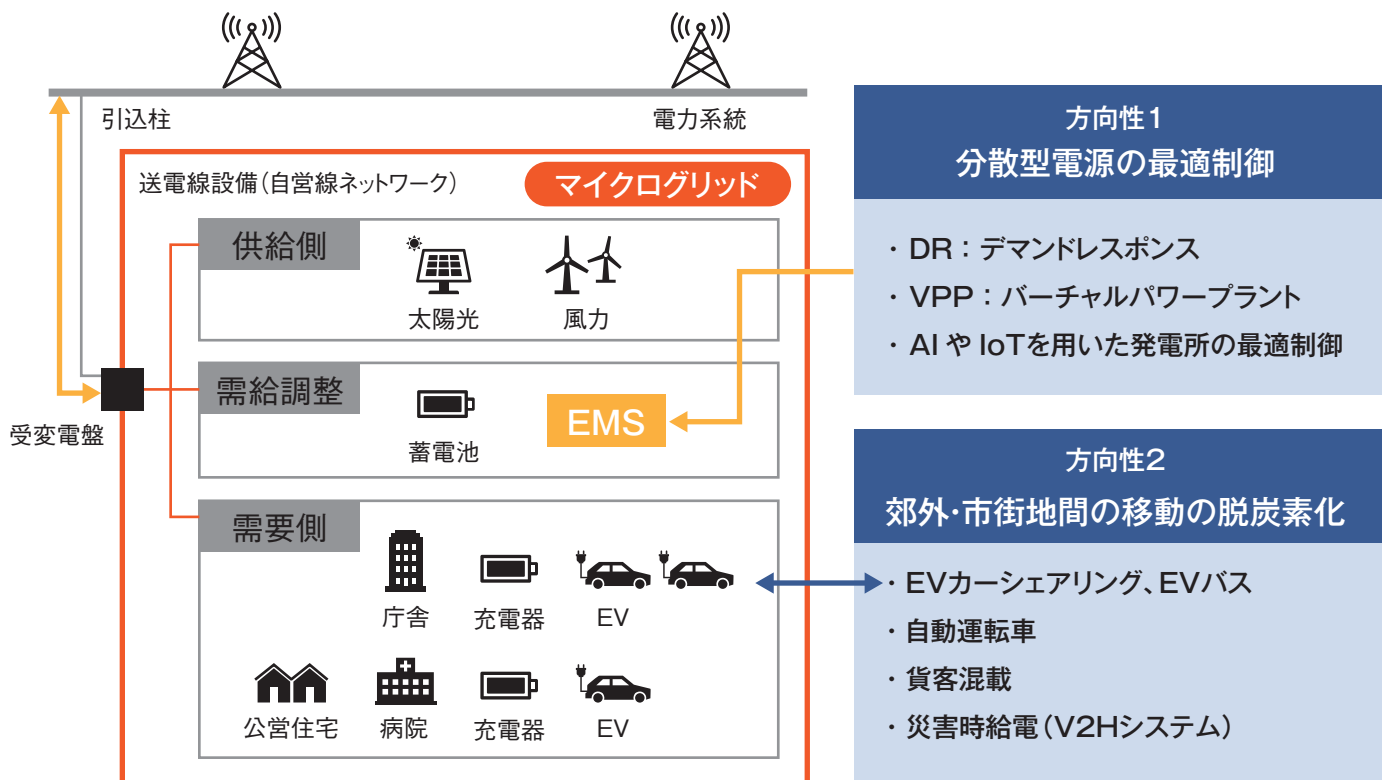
引込柱

電力系統

送電線設備（自営線ネットワーク）

マイクログリッド

供給側

太陽光

風力

需給調整

蓄電池

EMS

受変電盤

需要側

庁舎

充電器

EV

公営住宅

病院

充電器

EV

方向性1
分散型電源の最適制御

・DR：デマンドレスポンス
・VPP：バーチャルパワープラント
・AI や IoTを用いた発電所の最適制御

方向性2
郊外・市街地間の移動の脱炭素化

・EVカーシェアリング、EVバス
・自動運転車
・貨客混載
・災害時給電（V2Hシステム）